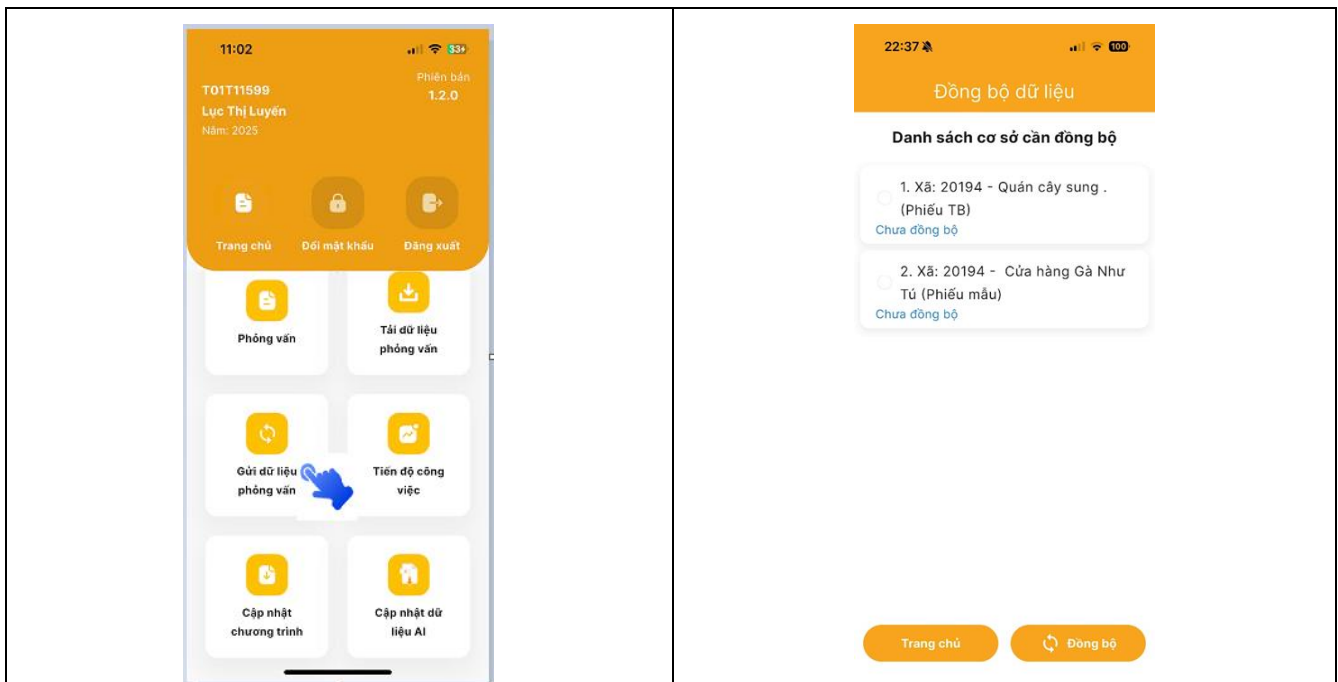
11:02

T01T11599
Lục Thị Luyến
Năm: 2025

Phiên bản
1.2.0

Trang chủ
Đổi mật khẩu
Đăng xuất

Phỏng vấn
Tải dữ liệu phỏng vấn
Gửi dữ liệu phỏng vấn
Tiến độ công việc
Cập nhật chương trình
Cập nhật dữ liệu AI

22:37

Đồng bộ dữ liệu

Danh sách cơ sở cần đồng bộ

1. Xã: 20194 - Quán cây sung . (Phiếu TB)
Chưa đồng bộ

2. Xã: 20194 - Cửa hàng Gà Như Tú (Phiếu mẫu)
Chưa đồng bộ

Trang chủ
Đồng bộ